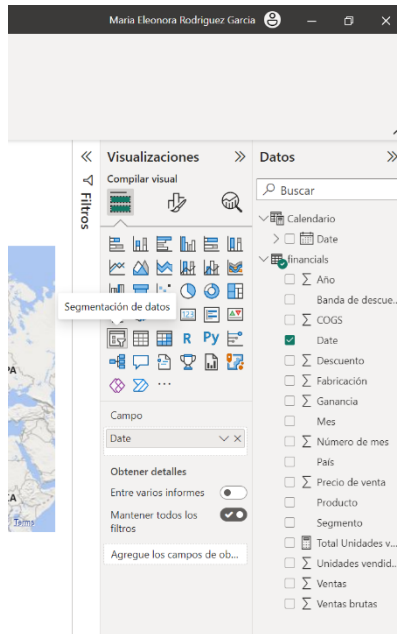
Maria Eleonora Rodriguez Garcia

Filtros

Visualizaciones

Compilar visual

Segmentación de datos

R Py

Campo

Date

Obtener detalles

Entre varios informes

Mantener todos los filtros

Agregue los campos de ob...

Datos

Buscar

Calendario

Date

financials

Año

Banda de descue...

COGS

Date

Descuento

Fabricación

Ganancia

Mes

Número de mes

País

Precio de venta

Producto

Segmento

Total Unidades v...

Unidades vendid...

Ventas

Ventas brutas

PA

A

Terms